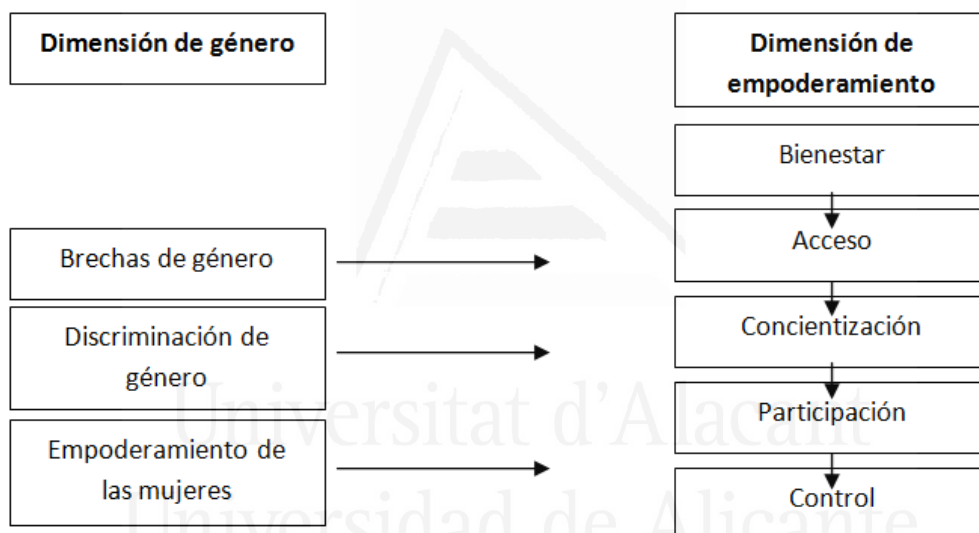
Dimensión de género

Dimensión de empoderamiento

Bienestar

Acceso

Concientización

Participación

Control

Brechas de género

Discriminación de género

Empoderamiento de las mujeres

Universitat d'Alacant
Universidad de Alicante